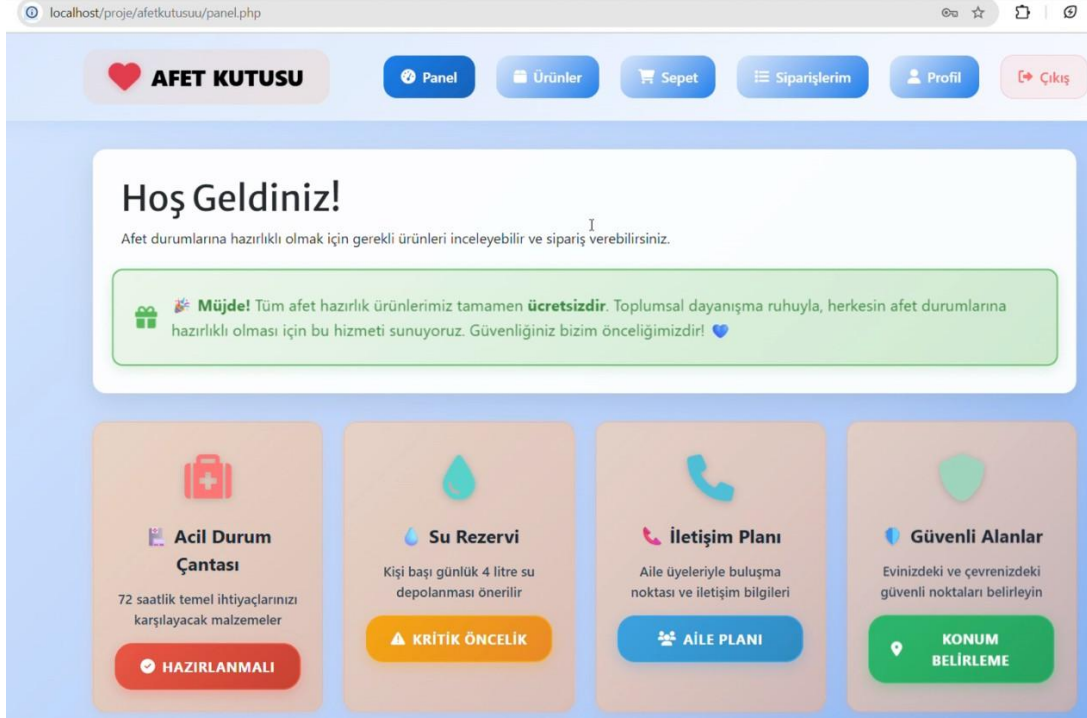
localhost/proje/afetkutusuu/panel.php

AFET KUTUSU

Panel
Ürünler
Sepet
Siparişlerim
Profil
Çıkış

Hoş Geldiniz!

Afet durumlarına hazırlıklı olmak için gerekli ürünleri inceleyebilir ve sipariş verebilirsiniz.

Müjde! Tüm afet hazırlık ürünlerimiz tamamen ücretsizdir. Toplumsal dayanışma ruhuyla, herkesin afet durumlarına hazırlıklı olması için bu hizmeti sunuyoruz. Güvenliğiniz bizim önceliğimizdir!

Acil Durum Çantası

72 saatlik temel ihtiyaçlarınızı karşılayacak malzemeler

HAZIRLANMALI

Su Rezervi

Kişi başı günlük 4 litre su depolanması önerilir

KRİTİK ÖNCELİK

İletişim Planı

Aile üyeleriyle buluşma noktası ve iletişim bilgileri

AİLE PLANI

Güvenli Alanlar

Evinizdeki ve çevrenizdeki güvenli noktaları belirleyin

KONUM BELİRLEME